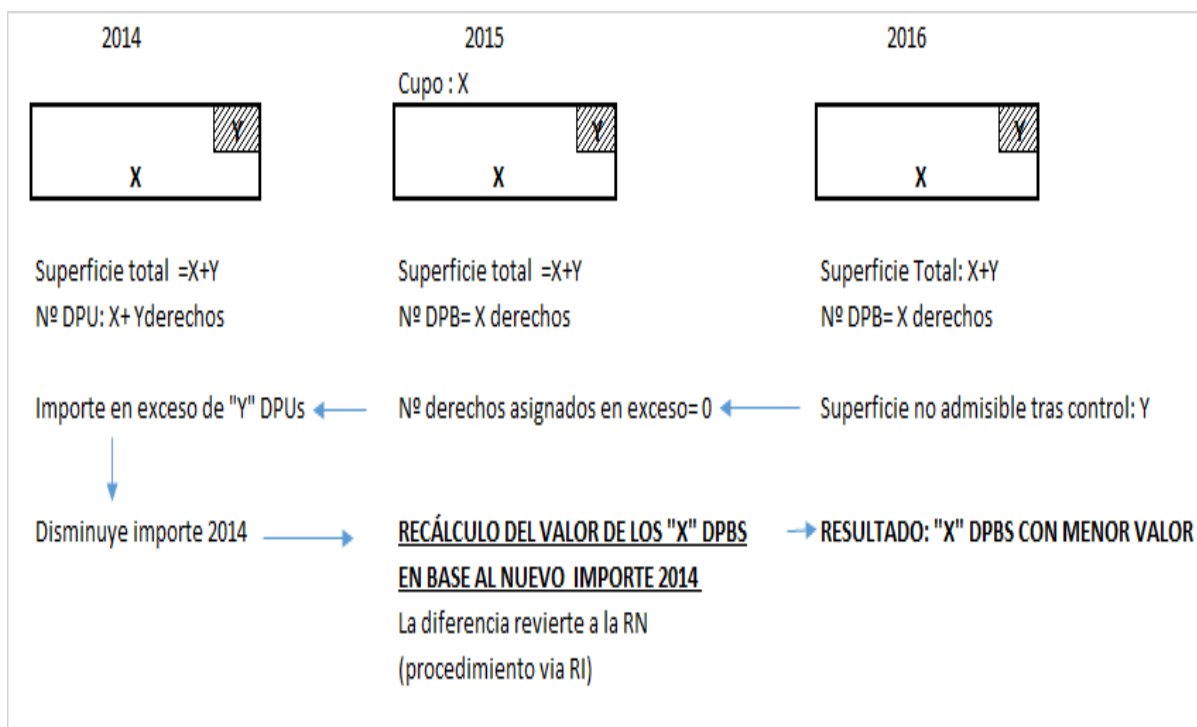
2014

Y

X

Superficie total =X+Y
Nº DPU: X+ Yderechos

Importe en exceso de "Y" DPUs

Disminuye importe 2014

2015

Cupo : X

Y

X

Superficie total =X+Y
Nº DPB= X derechos

Nº derechos asignados en exceso= 0

RECÁLCULO DEL VALOR DE LOS "X" DPBS EN BASE AL NUEVO IMPORTE 2014
La diferencia revierte a la RN
(procedimiento via RI)

2016

Y

X

Superficie Total: X+Y
Nº DPB= X derechos

Superficie no admisible tras control: Y

RESULTADO: "X" DPBS CON MENOR VALOR